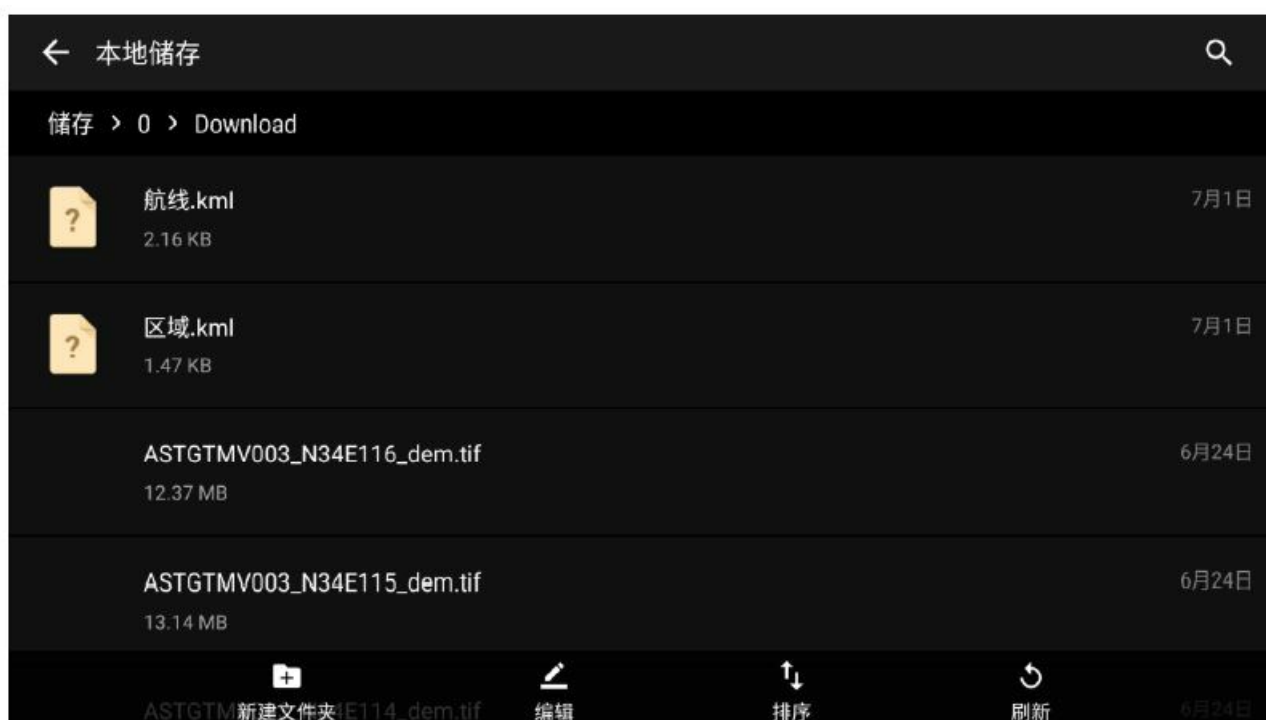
← 本地储存

储存 > 0 > Download

?
航线.kml
2.16 KB
7月1日

?
区域.kml
1.47 KB
7月1日

ASTGTMV003_N34E116_dem.tif
12.37 MB
6月24日

ASTGTMV003_N34E115_dem.tif
13.14 MB
6月24日

ASTGTM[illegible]4E114_dem.tif
6月24日

新建文件夹
编辑
排序
刷新